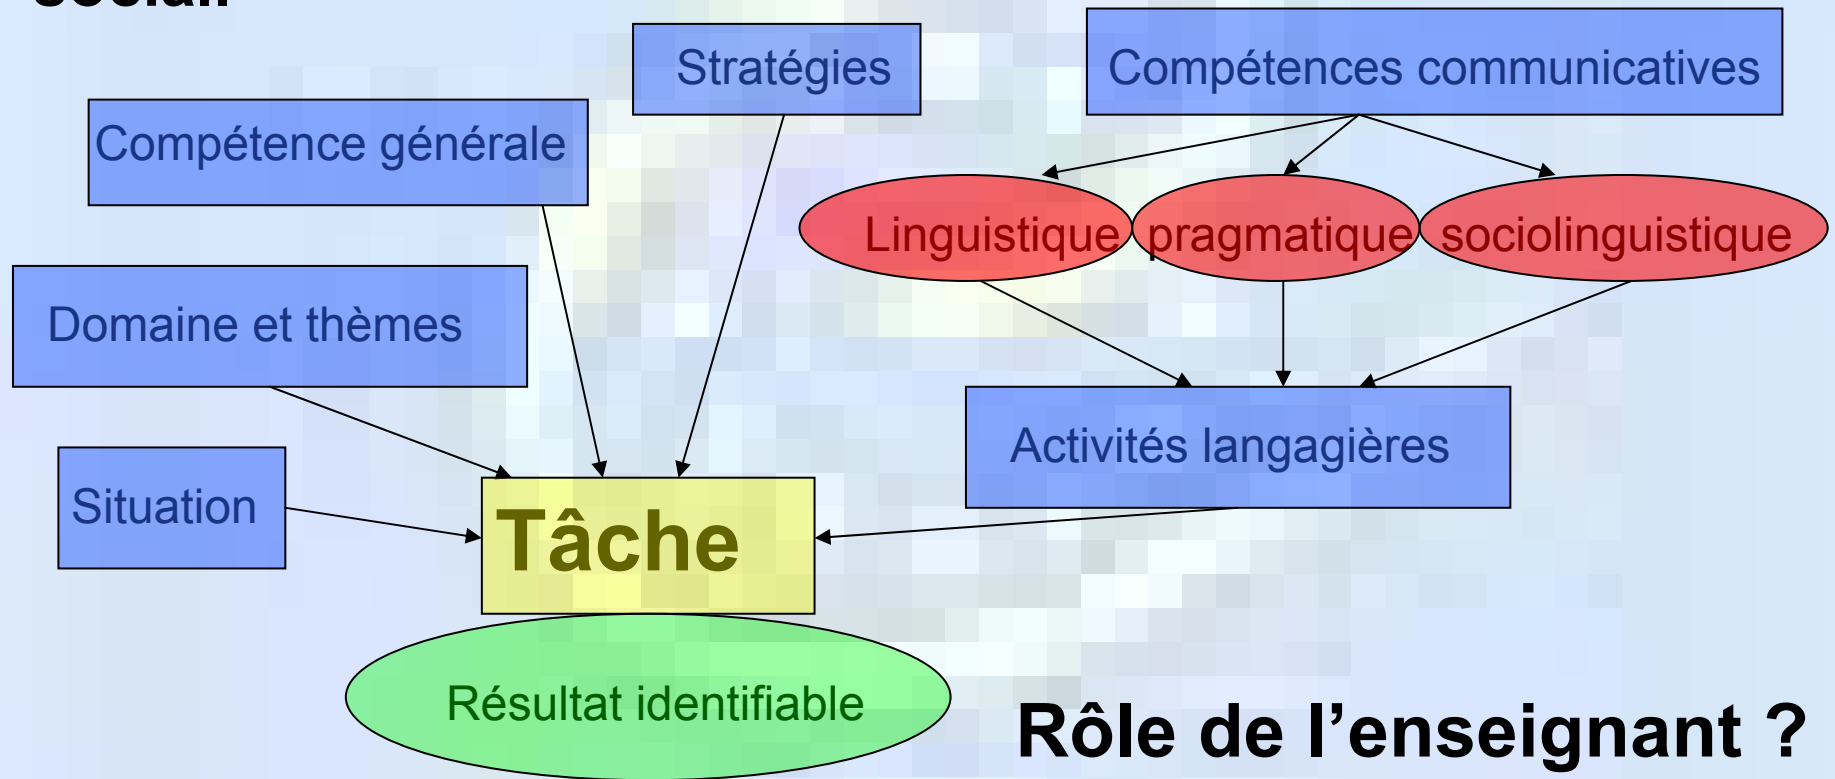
social

Stratégies

Compétences communicatives

Compétence générale

Linguistique

pragmatique

sociolinguistique

Domaine et thèmes

Activités langagières

Situation

Tâche

Résultat identifiable

Rôle de l’enseignant ?